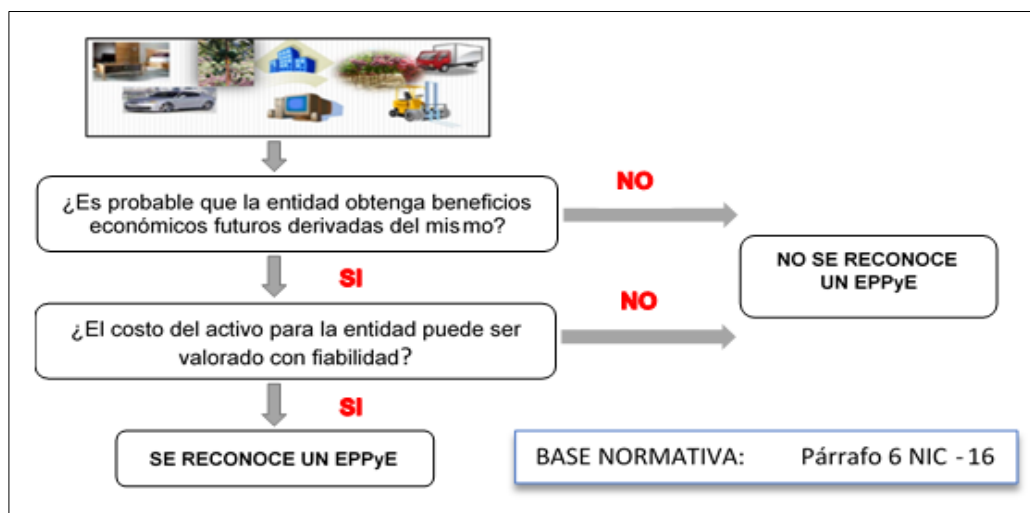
¿Es probable que la entidad obtenga beneficios económicos futuros derivadas del mismo?

NO

NO SE RECONOCE UN EPPyE

SI

¿El costo del activo para la entidad puede ser valorado con fiabilidad?

NO

SI

SE RECONOCE UN EPPyE

BASE NORMATIVA: Párrafo 6 NIC - 16